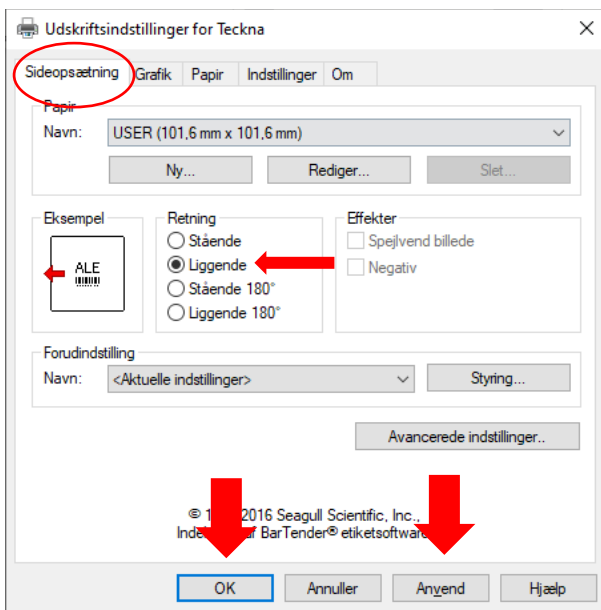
Udskriftsindstillinger for Teckna

Sideopsætning | Grafik | Papir | Indstillinger | Om

Papir
Navn: USER (101,6 mm x 101,6 mm)
Ny... Rediger... Slet...

Eksempel
ALE

Retning
Stående
Liggende
Stående 180°
Liggende 180°

Effekter
Spejlvend billede
Negativ

Forudindstilling
Navn: <Aktuelle indstillinger>
Styring...

Avancerede indstillinger..

© 1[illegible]-2016 Seagull Scientific, Inc.,
Inde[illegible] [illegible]f BarTender® etiketsoftwa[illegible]

OK | Annuller | Anvend | Hjælp